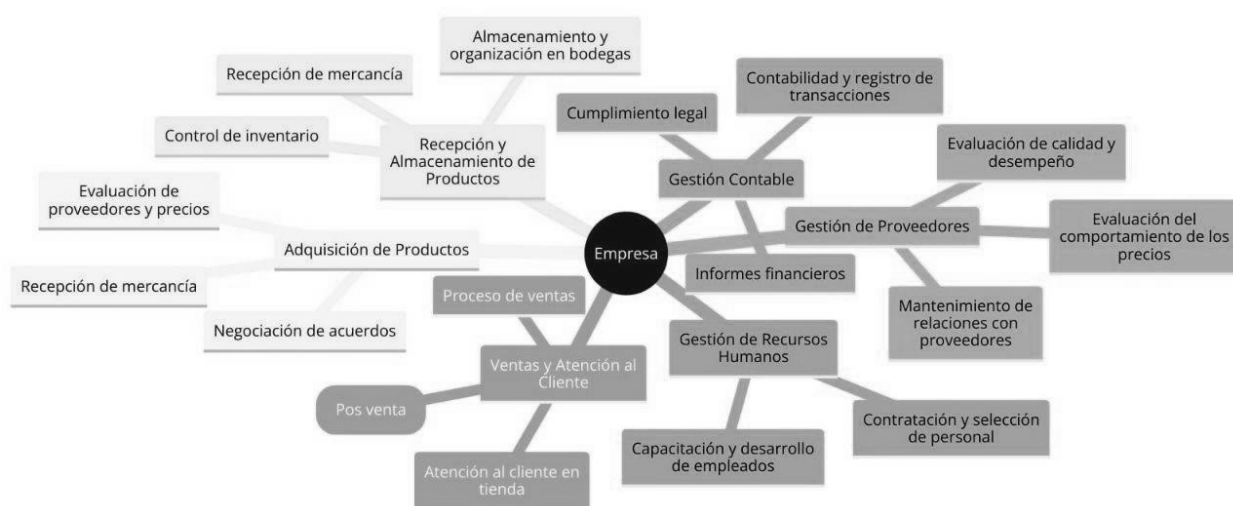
Empresa

Recepción y Almacenamiento de Productos

Almacenamiento y organización en bodegas

Recepción de mercancía

Control de inventario

Adquisición de Productos

Evaluación de proveedores y precios

Recepción de mercancía

Negociación de acuerdos

Gestión Contable

Cumplimiento legal

Contabilidad y registro de transacciones

Informes financieros

Gestión de Proveedores

Evaluación de calidad y desempeño

Evaluación del comportamiento de los precios

Mantenimiento de relaciones con proveedores

Ventas y Atención al Cliente

Proceso de ventas

Pos venta

Atención al cliente en tienda

Gestión de Recursos Humanos

Capacitación y desarrollo de empleados

Contratación y selección de personal